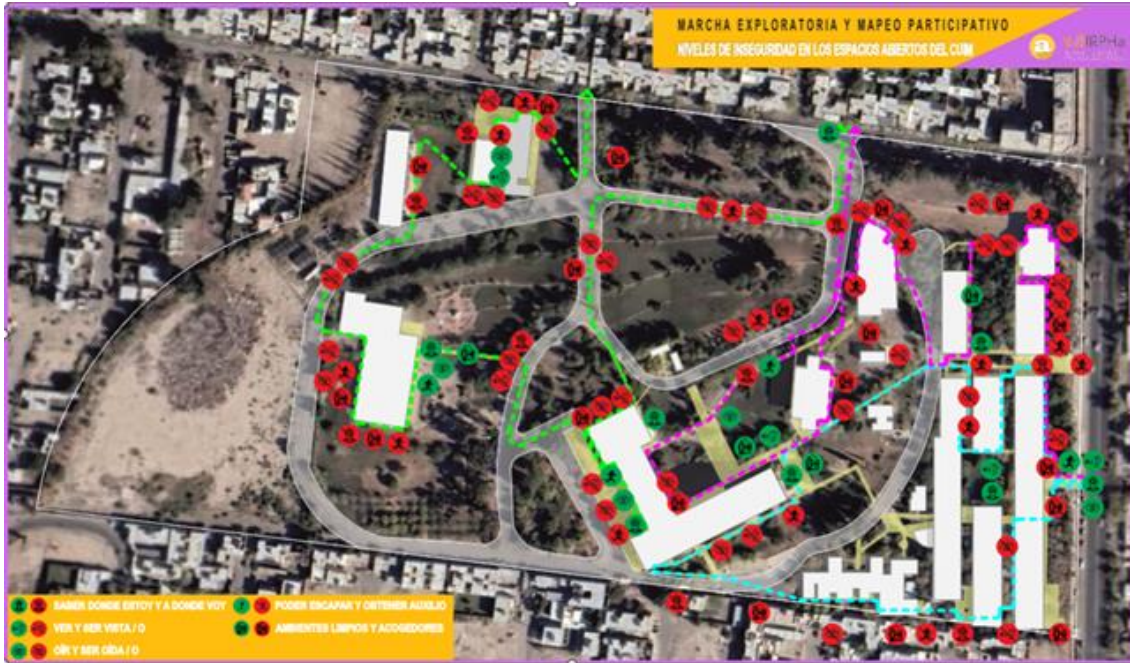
MARCHA EXPLORATORIA Y MAPEO PARTICIPATIVO
NIVELES DE INSEGURIDAD EN LOS ESPACIOS ABIERTOS DEL CUM

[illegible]

SABER DONDE ESTOY Y A DONDE VOY
VER Y SER VISTA / O
OÍR Y SER OÍDA / O
PODER ESCAPAR Y OBTENER AUXILIO
AMBIENTES LIMPIOS Y ACOGEDORES